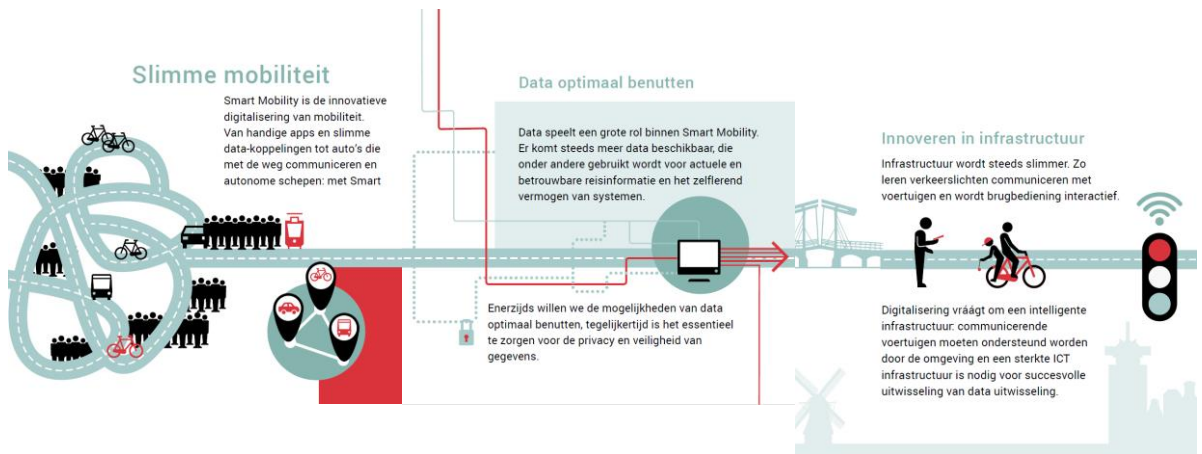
Slimme mobiliteit

Smart Mobility is de innovatieve digitalisering van mobiliteit. Van handige apps en slimme data-koppelingen tot auto's die met de weg communiceren en autonome schepen: met Smart

Data optimaal benutten

Data speelt een grote rol binnen Smart Mobility. Er komt steeds meer data beschikbaar, die onder andere gebruikt wordt voor actuele en betrouwbare reisinformatie en het zelflerend vermogen van systemen.

Enerzijds willen we de mogelijkheden van data optimaal benutten, tegelijkertijd is het essentieel te zorgen voor de privacy en veiligheid van gegevens.

Innoveren in infrastructuur

Infrastructuur wordt steeds slimmer. Zo leren verkeerslichten communiceren met voertuigen en wordt brugbediening interactief.

Digitalisering vráágt om een intelligente infrastructuur: communicerende voertuigen moeten ondersteund worden door de omgeving en een sterkte ICT infrastructuur is nodig voor succesvolle uitwisseling van data uitwisseling.